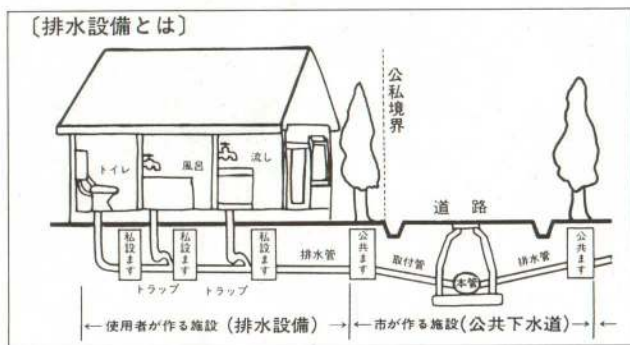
〔排水設備とは〕

公私境界

トイレ

風呂

流し

道　路

私設ます

私設ます

私設ます

排水管

公共ます

取付管

本管

排水管

公共ます

トラップ

トラップ

←使用者が作る施設（排水設備）→←市が作る施設（公共下水道）→←